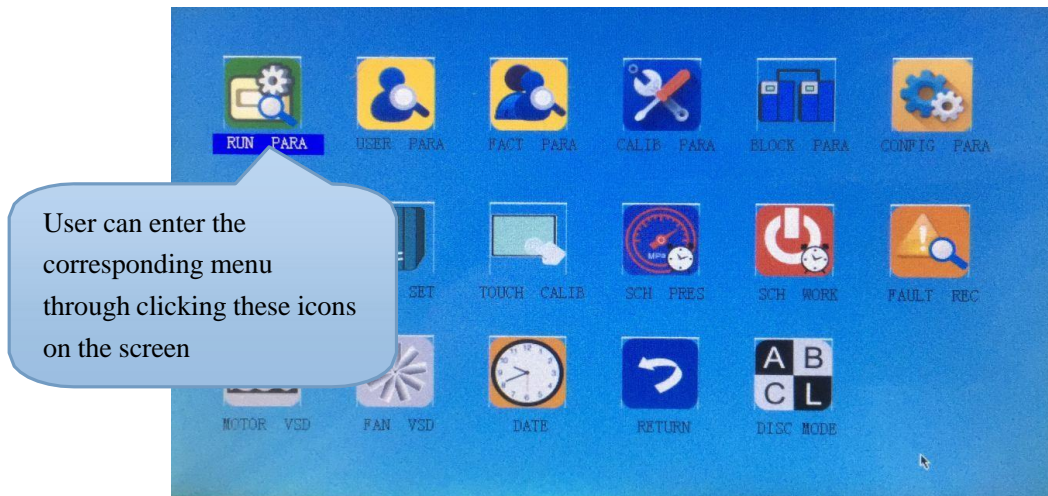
RUN PARA USER PARA FACT PARA CALIB PARA BLOCK PARA CONFIG PARA

User can enter the corresponding menu through clicking these icons on the screen

SET TOUCH CALIB SCH PRES SCH WORK FAULT REC

MPa

MOTOR VSD FAN VSD DATE RETURN DISC MODE

A B
C L